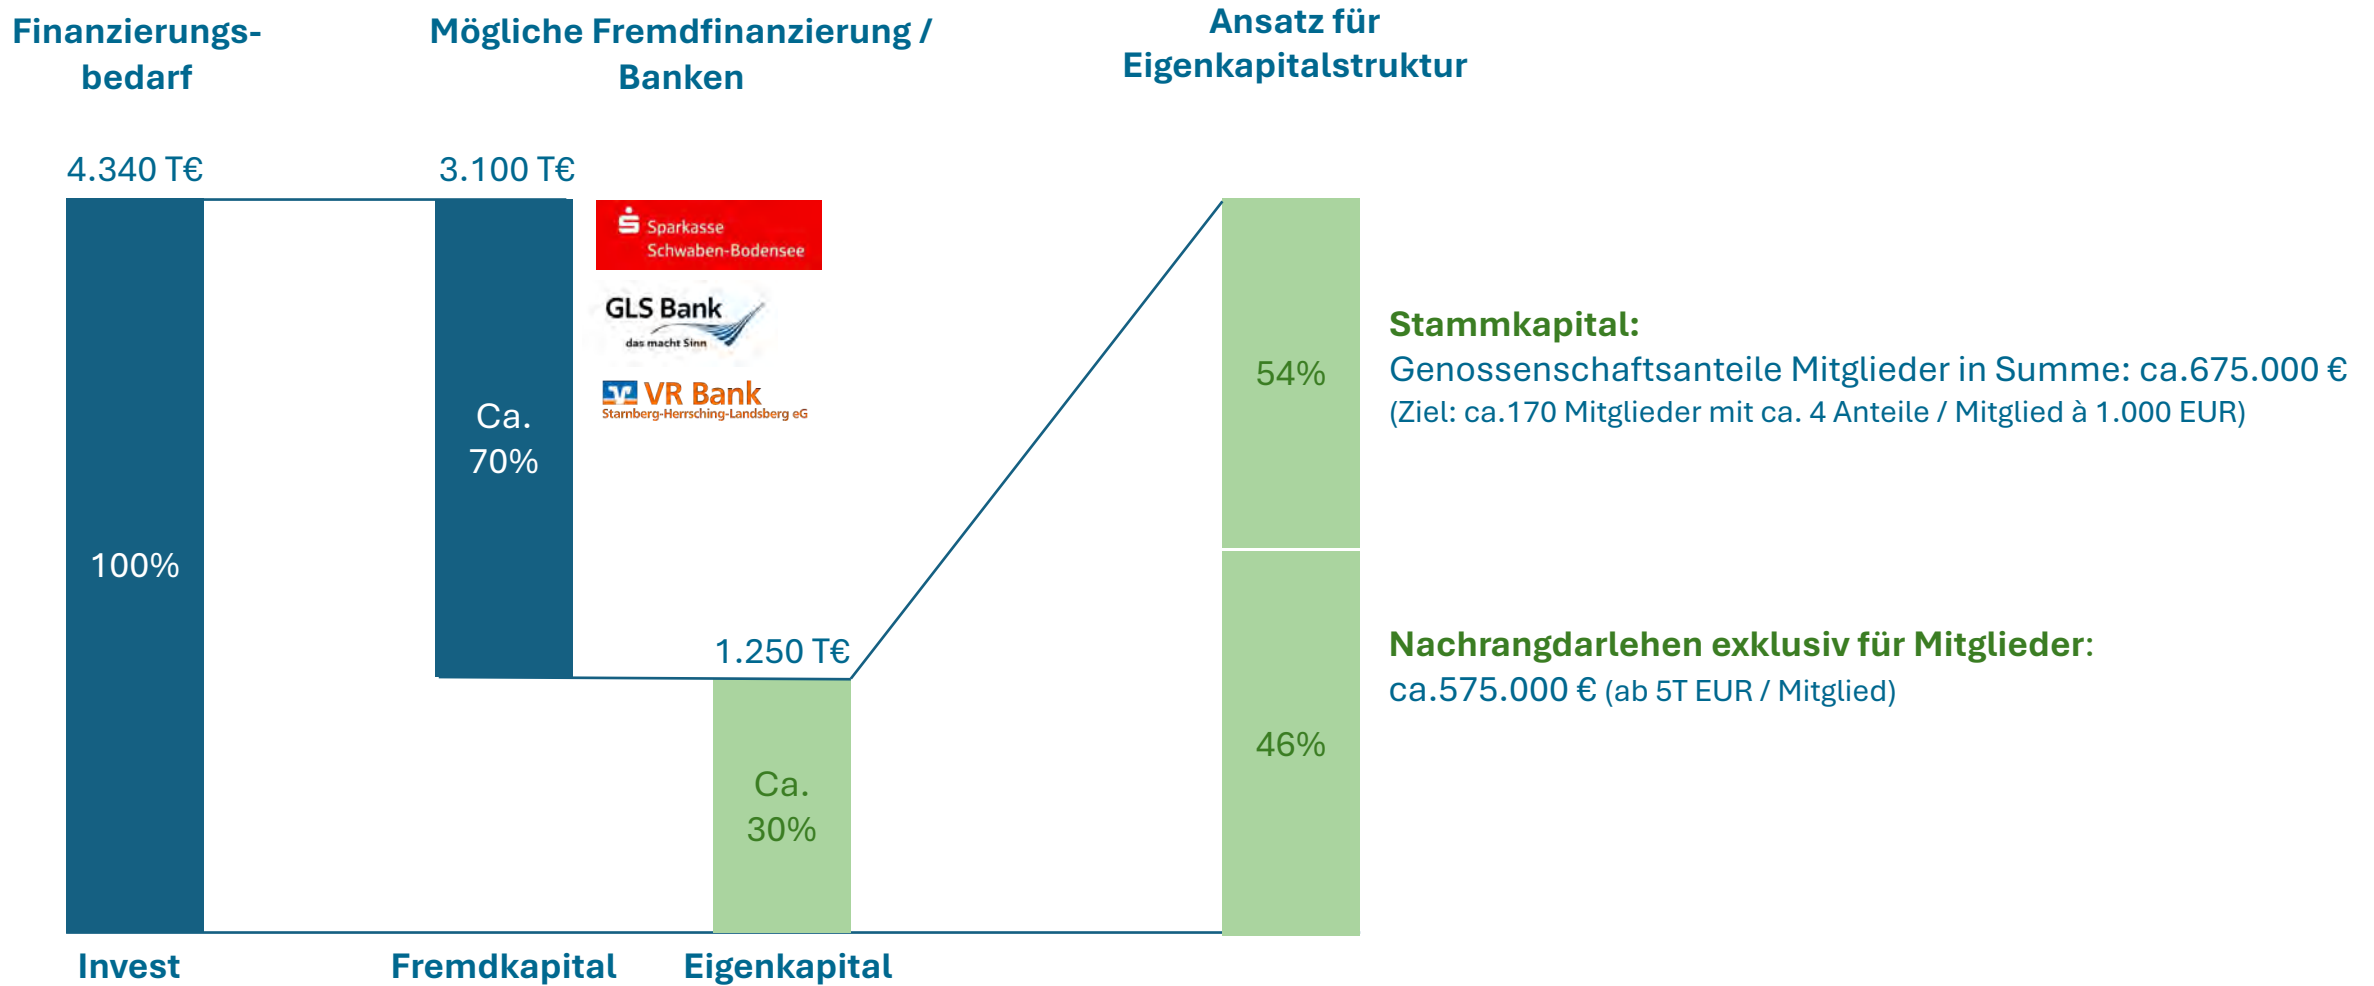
Finanzierungsbedarf

Mögliche Fremdfinanzierung / Banken

Ansatz für Eigenkapitalstruktur

4.340 T€

3.100 T€

Sparkasse Schwaben-Bodensee

GLS Bank das macht Sinn

VR Bank Starnberg-Herrsching-Landsberg eG

Ca. 70%

100%

1.250 T€

Ca. 30%

54%

46%

Stammkapital:
Genossenschaftsanteile Mitglieder in Summe: ca.675.000 €
(Ziel: ca.170 Mitglieder mit ca. 4 Anteile / Mitglied à 1.000 EUR)

Nachrangdarlehen exklusiv für Mitglieder:
ca.575.000 € (ab 5T EUR / Mitglied)

Invest

Fremdkapital

Eigenkapital